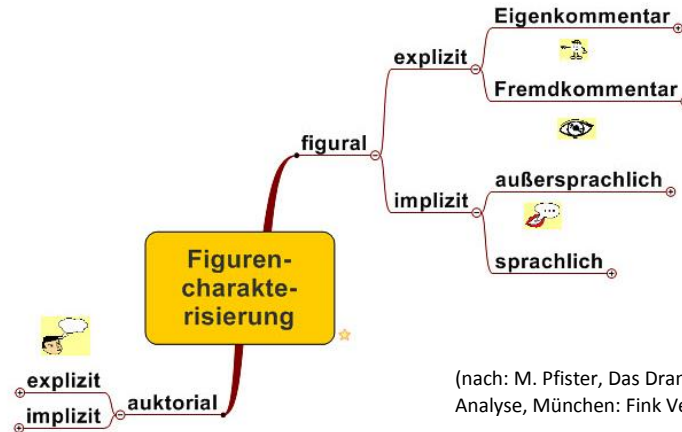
Eigenkommentar

explizit

Fremdkommentar

figural

außersprachlich

implizit

sprachlich

Figurencharakterisierung

explizit

implizit

auktorial

(nach: M. Pfister, Das Dram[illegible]
Analyse, München: Fink Ve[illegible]